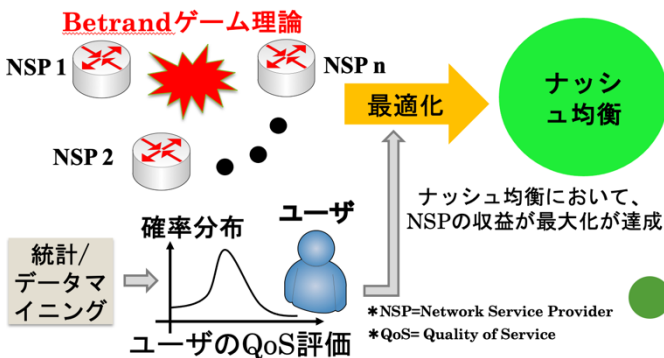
Betrandゲーム理論

NSP 1

NSP n

NSP 2

最適化

ナッシュ均衡

ナッシュ均衡において、NSPの収益が最大化が達成

確率分布

ユーザ

統計/データマイニング

ユーザのQoS評価

＊NSP=Network Service Provider

＊QoS= Quality of Service